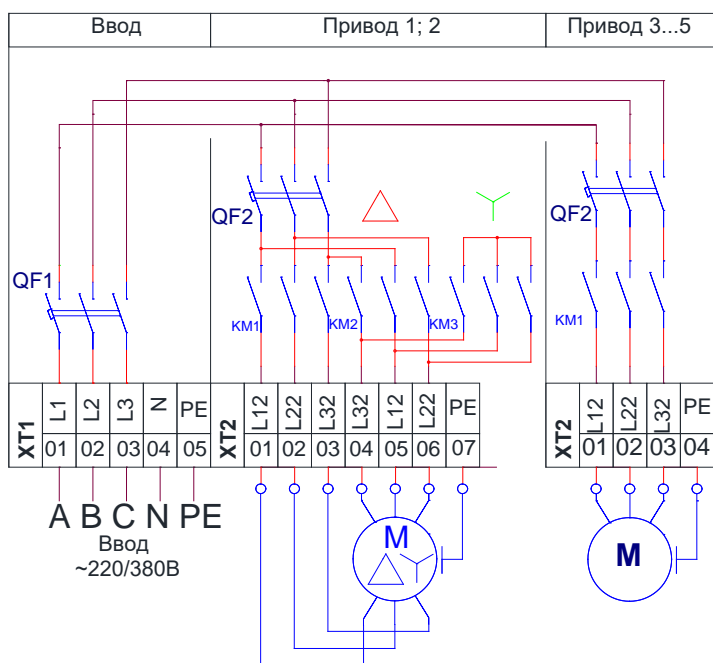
Ввод | Привод 1; 2 | Привод 3...5

QF1

QF2

QF2

KM1

KM2

KM3

KM1

XT1

| L1 | L2 | L3 | N | PE |
|---|---|---|---|---|
| 01 | 02 | 03 | 04 | 05 |

XT2

| L12 | L22 | L32 | L32 | L12 | L22 | PE |
|---|---|---|---|---|---|---|
| 01 | 02 | 03 | 04 | 05 | 06 | 07 |

XT2

| L12 | L22 | L32 | PE |
|---|---|---|---|
| 01 | 02 | 03 | 04 |

A B C N PE
Ввод
~220/380В

M

M